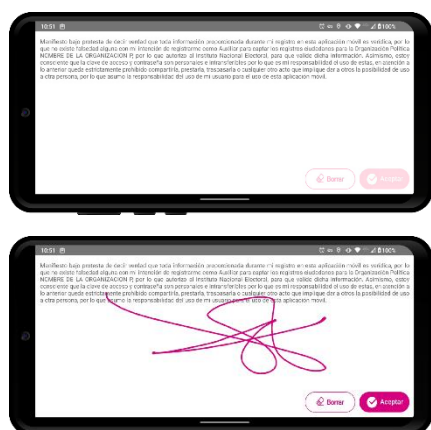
10:51

Manifiesto bajo protesta de decir verdad que toda información proporcionada durante mi registro en esta aplicación móvil es verídica, por lo que no existe falsedad alguna en mi intención de registrarme como Auxiliar para capturar registros ciudadanos para la Organización Política NOMBRE DE LA ORGANIZACIÓN R por lo que autorizo al Instituto Nacional Electoral, para que valide dicha información. Asimismo, estoy consciente que la clave de acceso y contraseña son personales e intransferibles por lo que es mi responsabilidad el uso de estas, en atención a lo anterior queda estrictamente prohibido compartirla, prestarla, traspasarla o cualquier otro acto que implique dar a otra la posibilidad de uso a otra persona, por lo que asumo la responsabilidad del uso de mi usuario para el uso de esta aplicación móvil.

Borrar Aceptar

10:51

Manifiesto bajo protesta de decir verdad que toda información proporcionada durante mi registro en esta aplicación móvil es verídica, por lo que no existe falsedad alguna en mi intención de registrarme como Auxiliar para capturar registros ciudadanos para la Organización Política NOMBRE DE LA ORGANIZACIÓN R por lo que autorizo al Instituto Nacional Electoral, para que valide dicha información. Asimismo, estoy consciente que la clave de acceso y contraseña son personales e intransferibles por lo que es mi responsabilidad el uso de estas, en atención a lo anterior queda estrictamente prohibido compartirla, prestarla, traspasarla o cualquier otro acto que implique dar a otra la posibilidad de uso a otra persona, por lo que asumo la responsabilidad del uso de mi usuario para el uso de esta aplicación móvil.

Borrar Aceptar